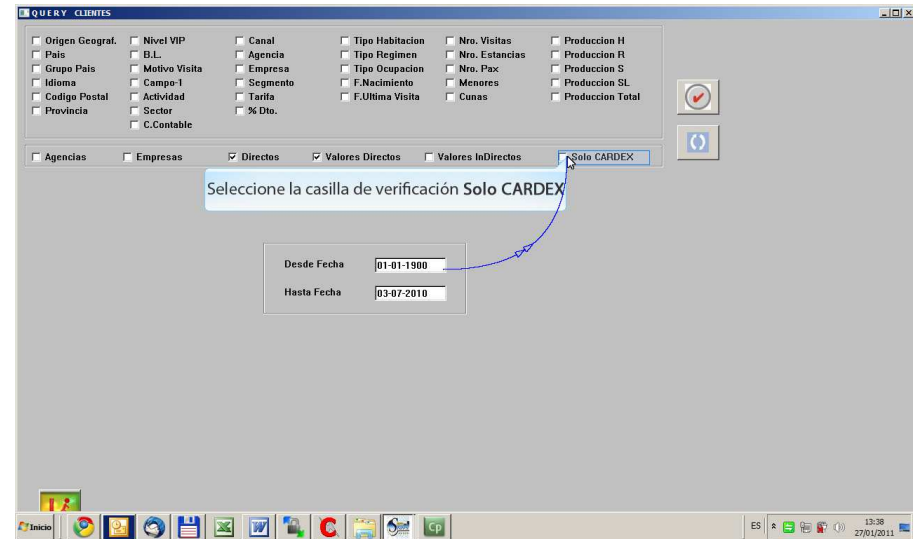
QUERY CLIENTES

Origen Geograf.
Pais
Grupo Pais
Idioma
Codigo Postal
Provincia

Nivel VIP
B.L.
Motivo Visita
Campo-1
Actividad
Sector
C.Contable

Canal
Agencia
Empresa
Segmento
Tarifa
% Dto.

Tipo Habitacion
Tipo Regimen
Tipo Ocupacion
F.Nacimiento
F.Ultima Visita

Nro. Visitas
Nro. Estancias
Nro. Pax
Menores
Cunas

Produccion H
Produccion R
Produccion S
Produccion SL
Produccion Total

Agencias
Empresas
Directos
Valores Directos
Valores InDirectos
Solo CARDEX

Seleccione la casilla de verificación Solo CARDEX

Desde Fecha 01-01-1900
Hasta Fecha 03-07-2010

Inicio

ES 13:38 27/01/2011